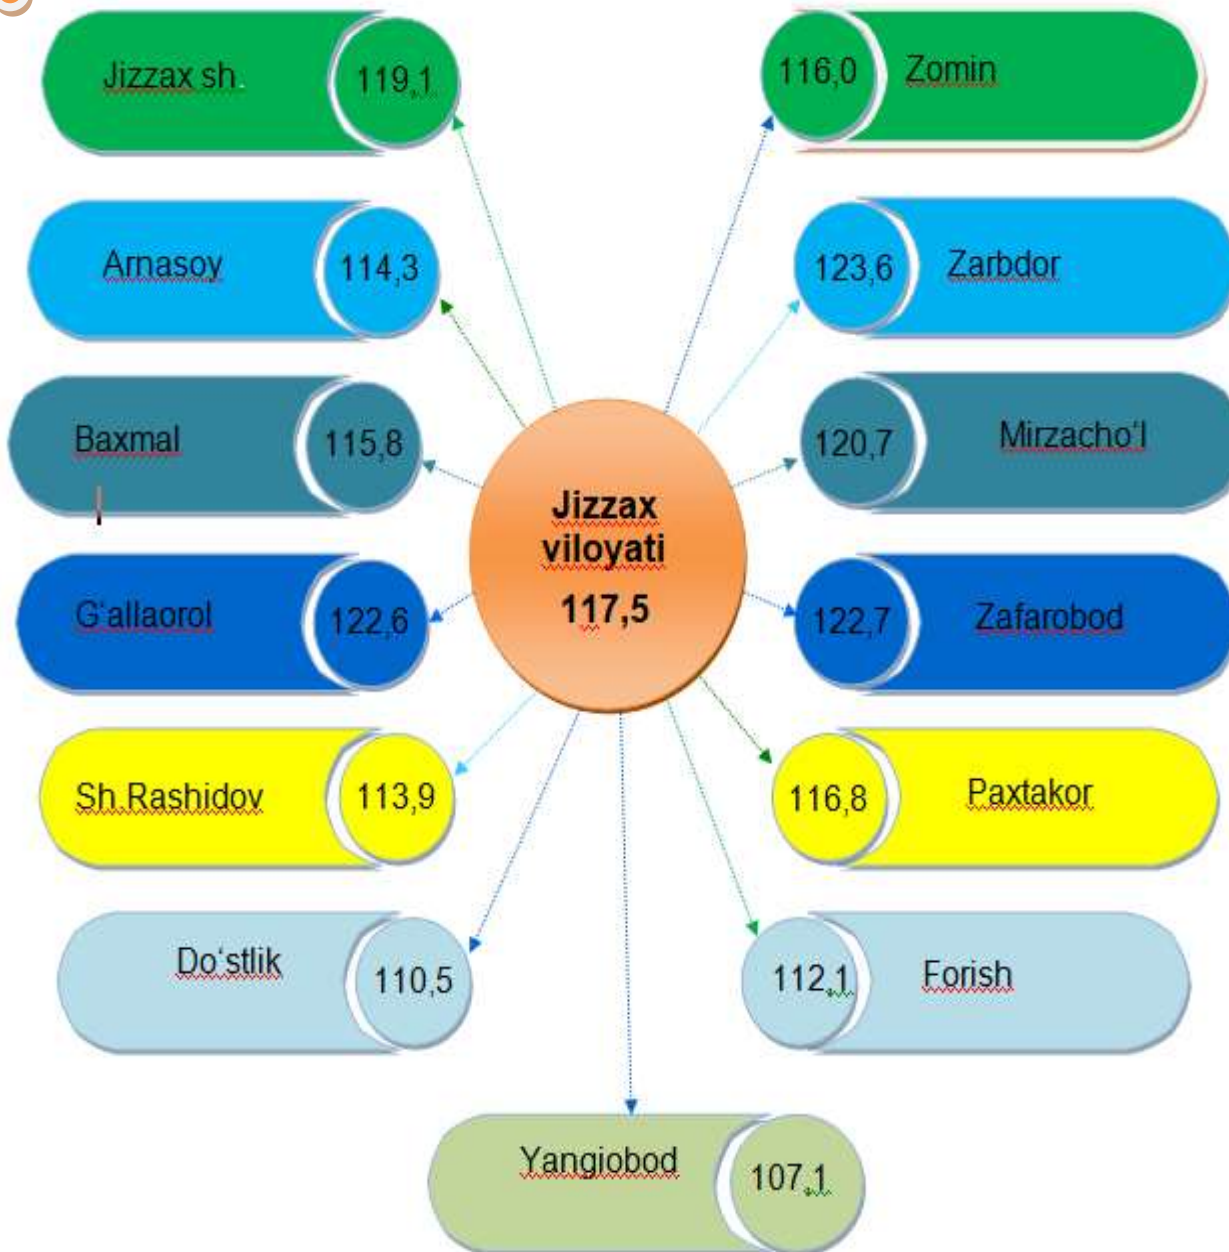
Jizzax viloyati
117,5

Jizzax sh. 119,1

116,0 Zomin

Arnasoy 114,3

123,6 Zarbdor

Baxmal 115,8

120,7 Mirzacho'l

G'allaorol 122,6

122,7 Zafarobod

Sh.Rashidov 113,9

116,8 Paxtakor

Do'stlik 110,5

112,1 Forish

Yangiobod 107,1